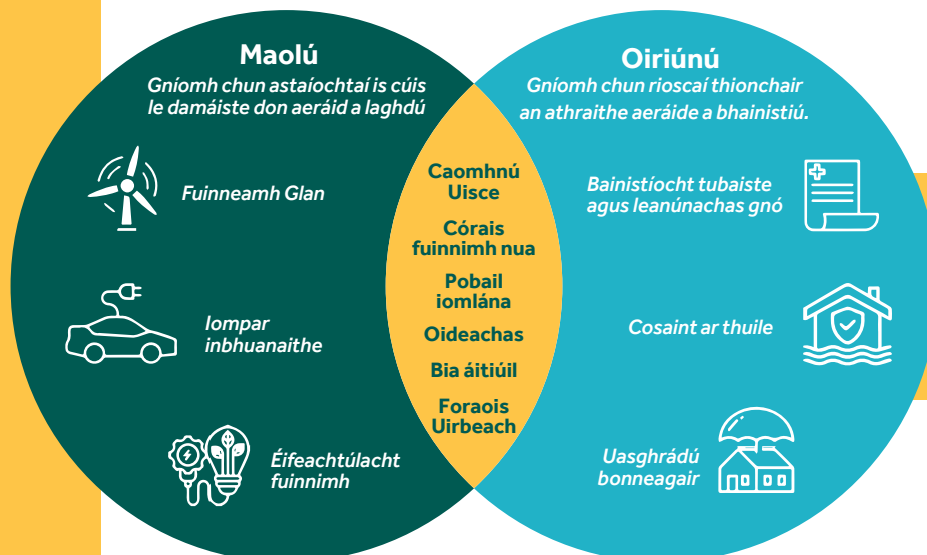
Maolú
Gníomh chun astaíochtaí is cúis le damáiste don aeráid a laghdú

Fuinneamh Glan

Iompar inbhuanaithe

Éifeachtúlacht fuinnimh

Oiriúnú
Gníomh chun rioscaí thionchair an athraithe aeráide a bhainistiú.

Bainistíocht tubaiste agus leanúnachas gnó

Cosaint ar thuile

Uasghrádú bonneagair

Caomhnú Uisce

Córais fuinnimh nua

Pobail iomlána

Oideachas

Bia áitiúil

Foraois Uirbeach